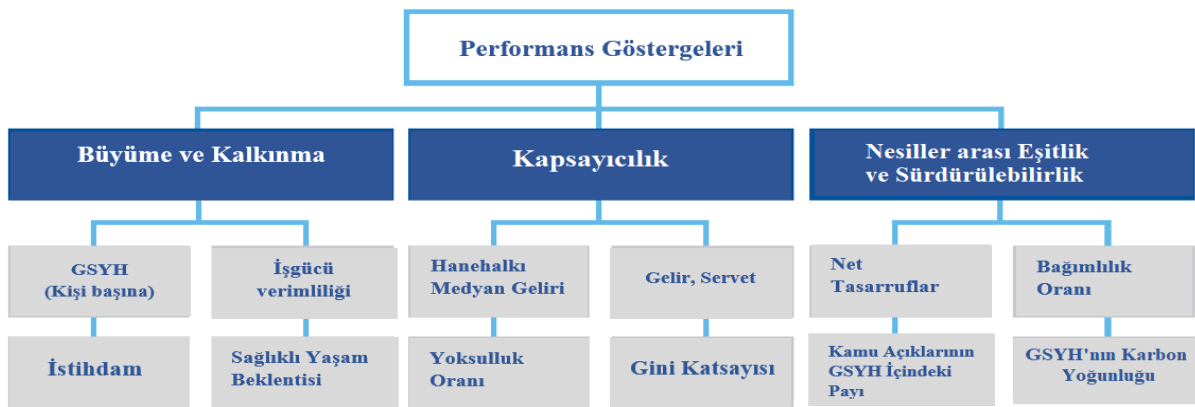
Performans Göstergeleri

Büyüme ve Kalkınma

Kapsayıcılık

Nesiller arası Eşitlik ve Sürdürülebilirlik

GSYH (Kişi başına)

İşgücü verimliliği

Hanehalkı Medyan Geliri

Gelir, Servet

Net Tasarruflar

Bağımlılık Oranı

İstihdam

Sağlıklı Yaşam Beklentisi

Yoksulluk Oranı

Gini Katsayısı

Kamu Açıklarının GSYH İçindeki Payı

GSYH'nın Karbon Yoğunluğu